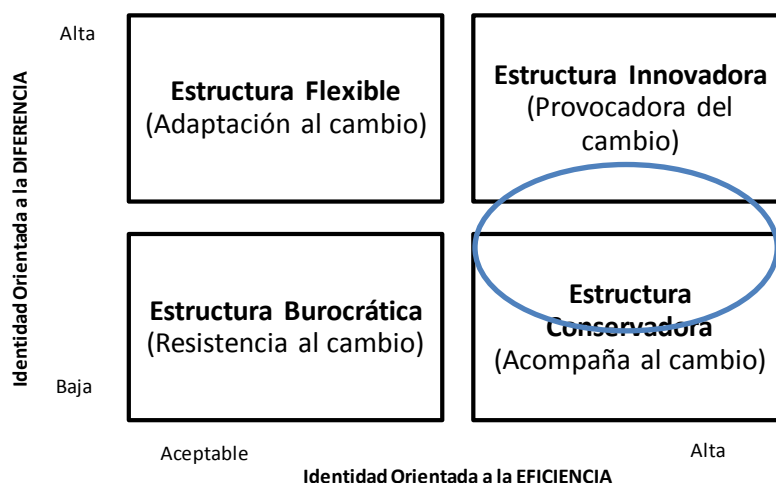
Identidad Orientada a la DIFERENCIA

Alta

Baja

**Estructura Flexible**
(Adaptación al cambio)

**Estructura Innovadora**
(Provocadora del cambio)

**Estructura Burocrática**
(Resistencia al cambio)

**Estructura Conservadora**
(Acompaña al cambio)

Aceptable

Alta

Identidad Orientada a la EFICIENCIA